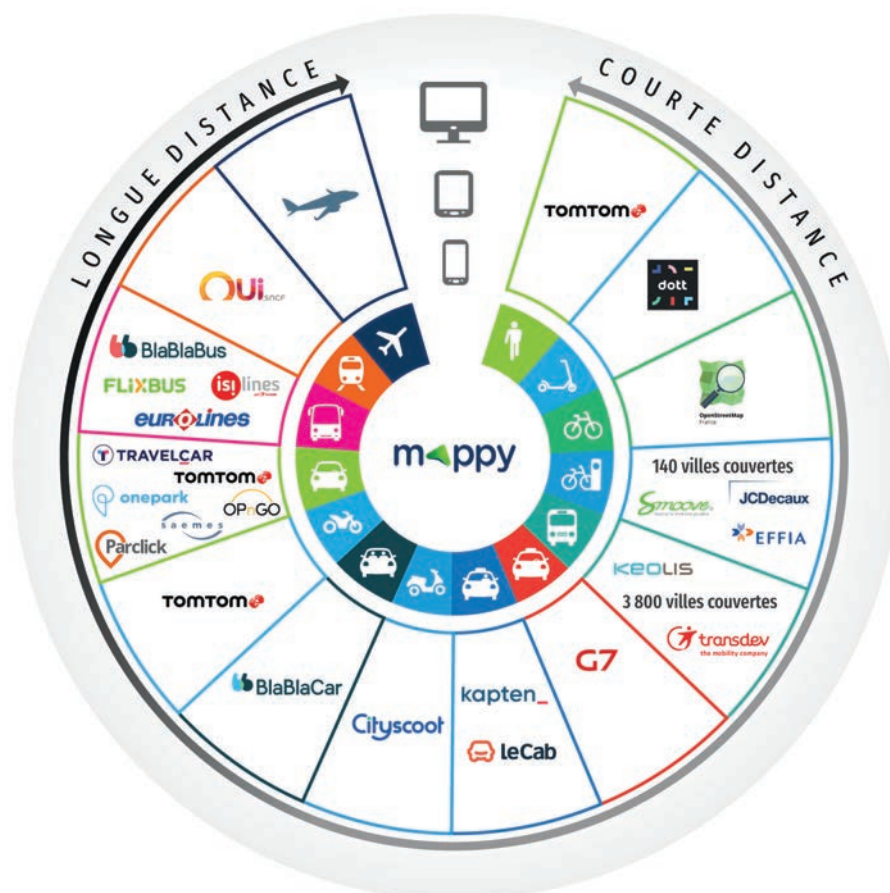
LONGUE DISTANCE

COURTE DISTANCE

TOMTOM

dott

OpenStreetMap France

140 villes couvertes

Smoove

JCDecaux

EFFIA

KEOLIS

3 800 villes couvertes

transdev the mobility company

G7

kapten_

leCab

Cityscoot

BlaBlaCar

TOMTOM

TRAVELCAR

TOMTOM

onepark

OPnGO

saemes

Parclick

BlaBlaBus

FLIXBUS

isilines

EUROLINES

OUI.sncf

mappy